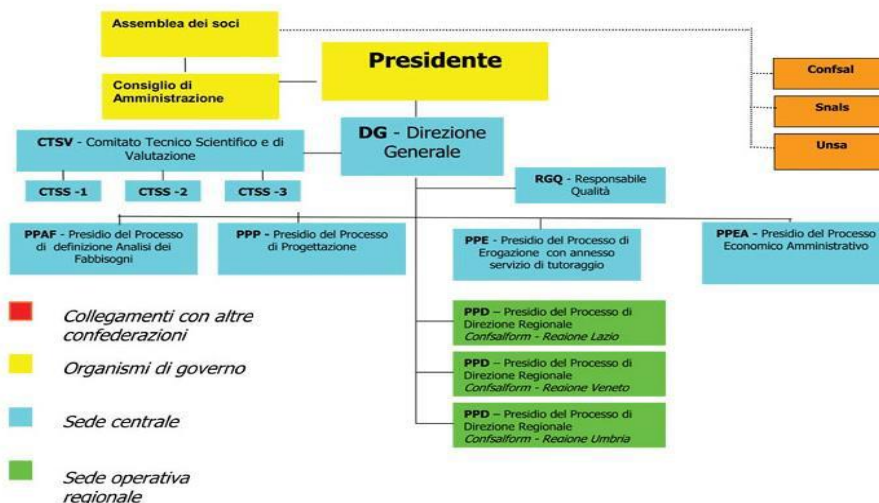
Assemblea dei soci

Presidente

Consiglio di Amministrazione

Confsal

Snals

Unsa

CTSV - Comitato Tecnico Scientifico e di Valutazione

DG - Direzione Generale

CTSS -1

CTSS -2

CTSS -3

RGQ - Responsabile Qualità

PPAF - Presidio del Processo di definizione Analisi dei Fabbisogni

PPP - Presidio del Processo di Progettazione

PPE - Presidio del Processo di Erogazione con annesso servizio di tutoraggio

PPEA - Presidio del Processo Economico Amministrativo

Collegamenti con altre confederazioni

Organismi di governo

Sede centrale

Sede operativa regionale

PPD – Presidio del Processo di Direzione Regionale Confsalform - Regione Lazio

PPD – Presidio del Processo di Direzione Regionale Confsalform - Regione Veneto

PPD – Presidio del Processo di Direzione Regionale Confsalform - Regione Umbria